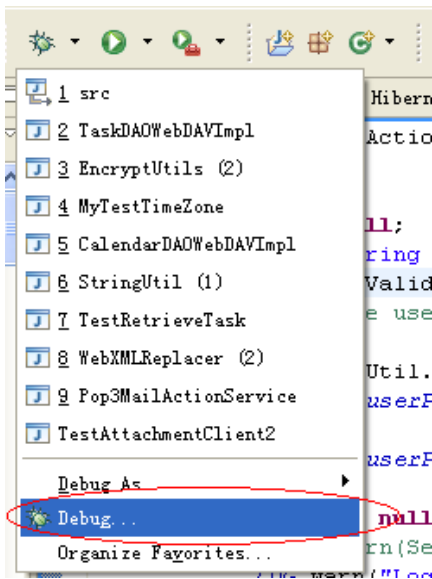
1 src
2 TaskDAOWebDAVImpl
3 EncryptUtils (2)
4 MyTestTimeZone
5 CalendarDAOWebDAVImpl
6 StringUtil (1)
7 TestRetrieveTask
8 WebXMLReplacer (2)
9 Pop3MailActionService
TestAttachmentClient2
Debug As
Debug...
Organize Favorites...

Hibern
Actio
ll;
ring
Valid
e use
Util.
userP
userP
null
rn(Se
warn("Log